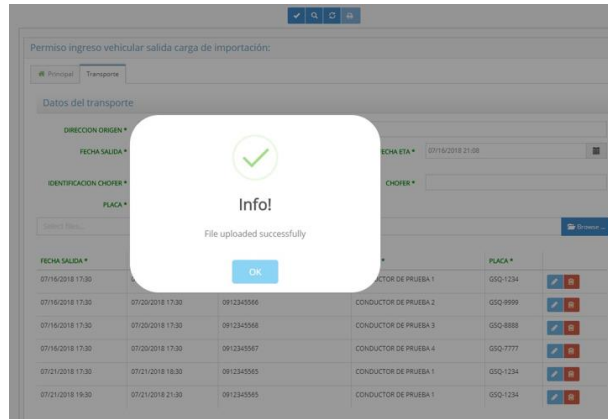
Permiso ingreso vehicular salida carga de importación:

Principal Transporte

Datos del transporte

DIRECCION ORIGEN *

FECHA SALIDA *

FECHA ETA * 07/16/2018 21:00

IDENTIFICACION CHOFER *

CHOFER *

PLACA *

Select files...

Browse ...

Info!

File uploaded successfully

OK

| FECHA SALIDA * | | | * | PLACA * | |
|---|---|---|---|---|---|
| 07/16/2018 17:30 | | | CONDUCTOR DE PRUEBA 1 | GSQ-1234 | |
| 07/16/2018 17:30 | 07/20/2018 17:30 | 0912345566 | CONDUCTOR DE PRUEBA 2 | GSQ-9999 | |
| 07/16/2018 17:30 | 07/20/2018 17:30 | 0912345568 | CONDUCTOR DE PRUEBA 3 | GSQ-8888 | |
| 07/16/2018 17:30 | 07/20/2018 17:30 | 0912345567 | CONDUCTOR DE PRUEBA 4 | GSQ-7777 | |
| 07/21/2018 17:30 | 07/21/2018 18:30 | 0912345565 | CONDUCTOR DE PRUEBA 1 | GSQ-1234 | |
| 07/21/2018 19:30 | 07/21/2018 21:30 | 0912345565 | CONDUCTOR DE PRUEBA 1 | GSQ-1234 | |